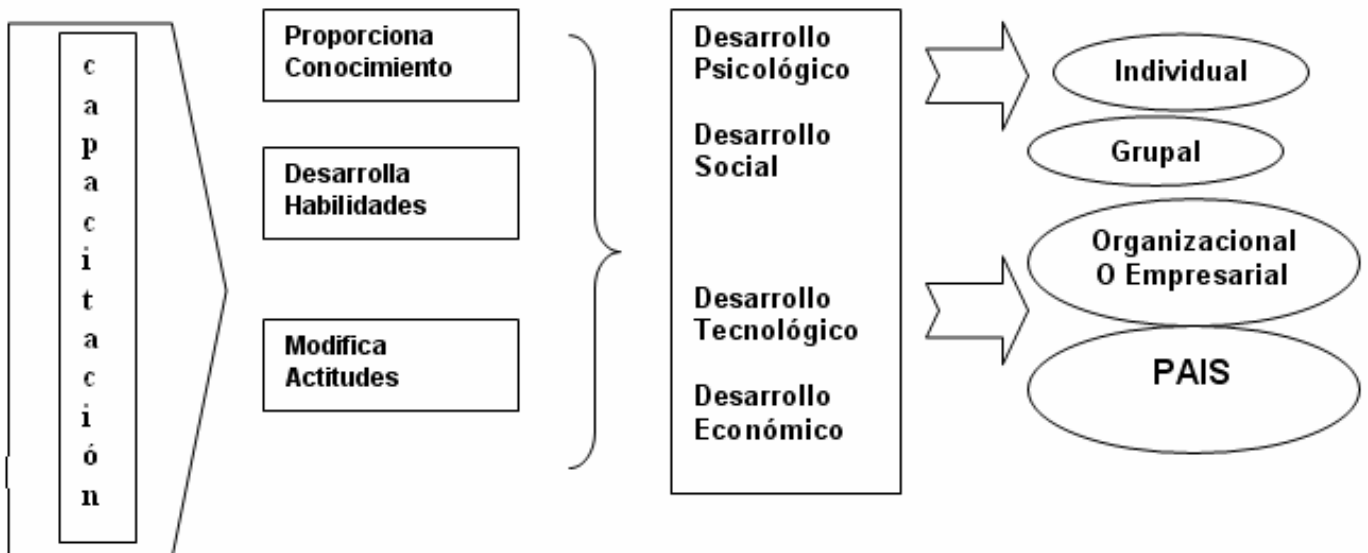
c
a
p
a
c
i
t
a
c
i
ó
n

Proporciona Conocimiento

Desarrolla Habilidades

Modifica Actitudes

Desarrollo Psicológico

Desarrollo Social

Desarrollo Tecnológico

Desarrollo Económico

Individual

Grupal

Organizacional O Empresarial

PAIS